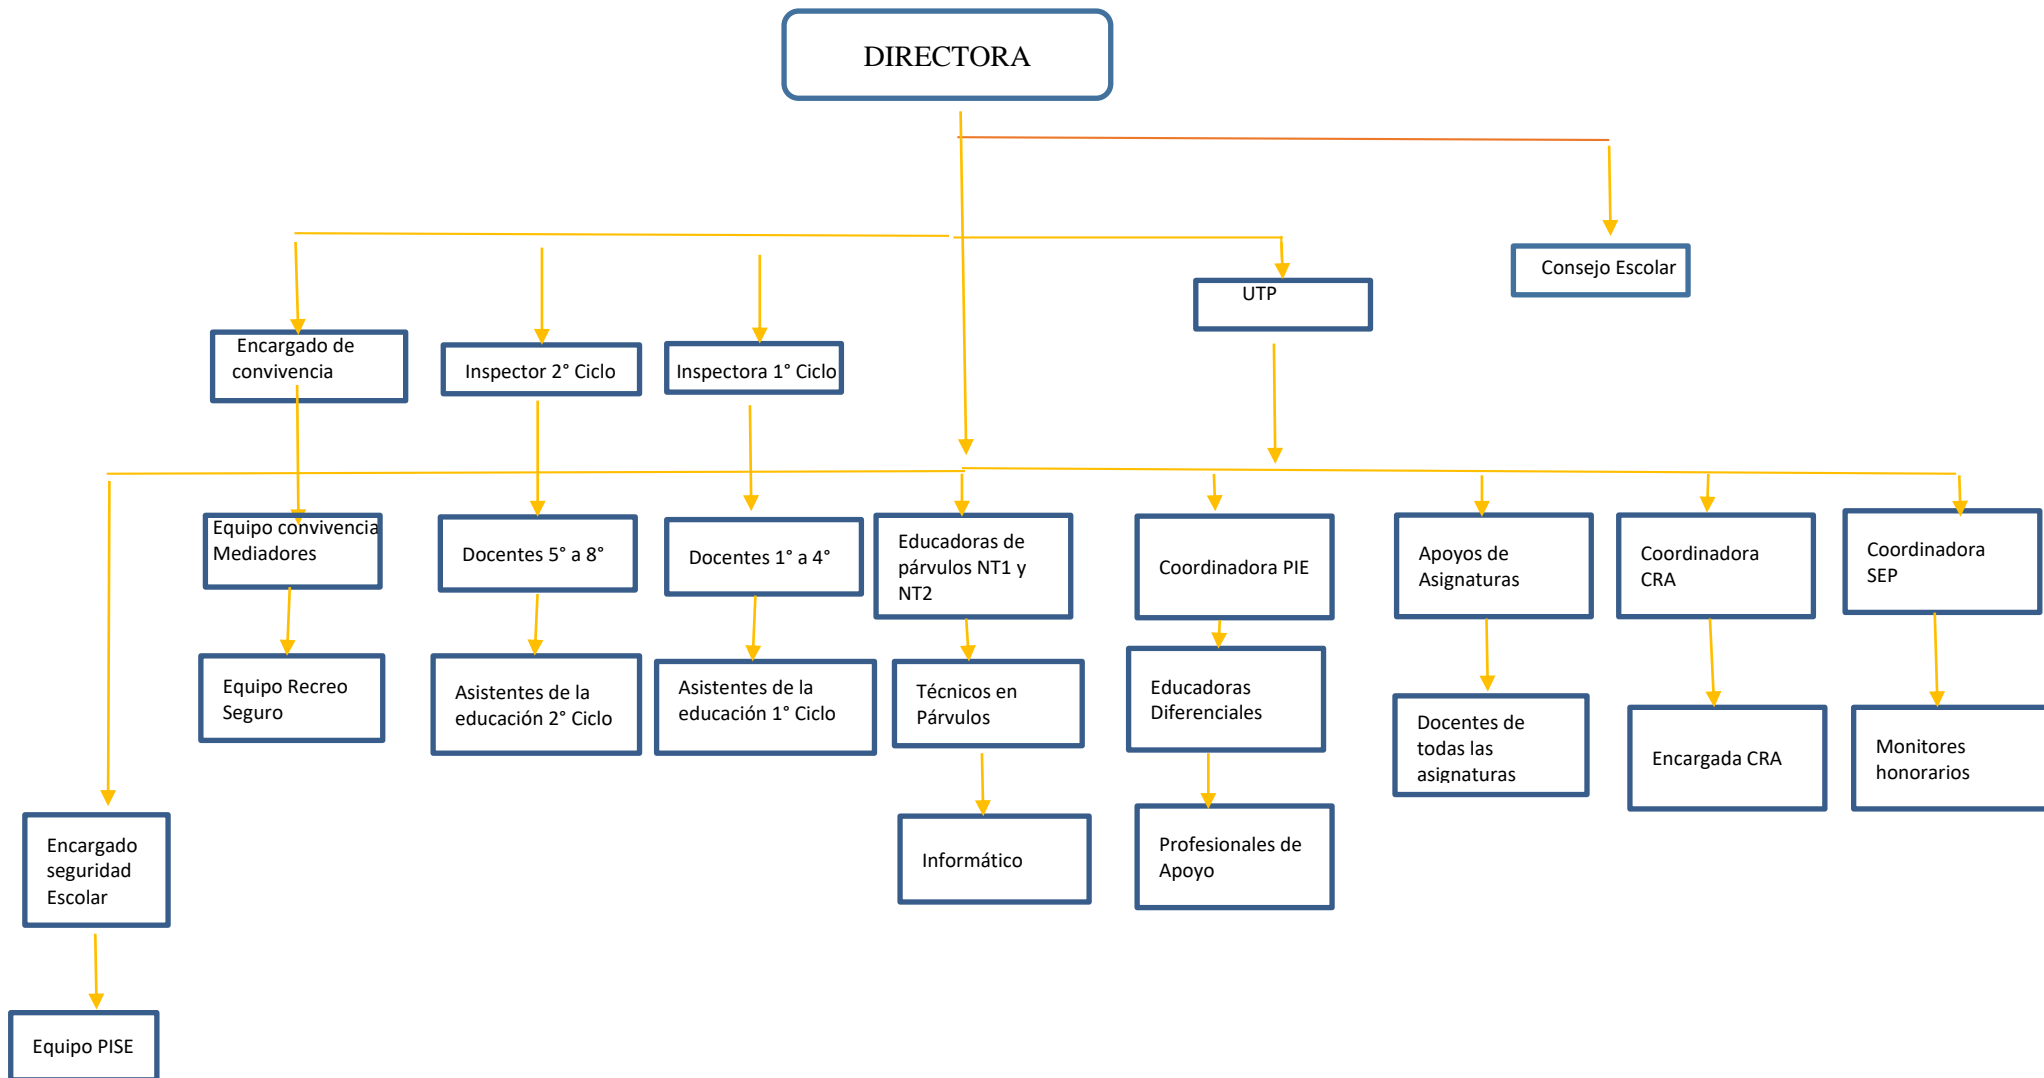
DIRECTORA

Consejo Escolar

UTP

Encargado de convivencia

Inspector 2° Ciclo

Inspectora 1° Ciclo

Equipo convivencia Mediadores

Docentes 5° a 8°

Docentes 1° a 4°

Educadoras de párvulos NT1 y NT2

Coordinadora PIE

Apoyos de Asignaturas

Coordinadora CRA

Coordinadora SEP

Equipo Recreo Seguro

Asistentes de la educación 2° Ciclo

Asistentes de la educación 1° Ciclo

Técnicos en Párvulos

Educadoras Diferenciales

Docentes de todas las asignaturas

Encargada CRA

Monitores honorarios

Encargado seguridad Escolar

Informático

Profesionales de Apoyo

Equipo PISE